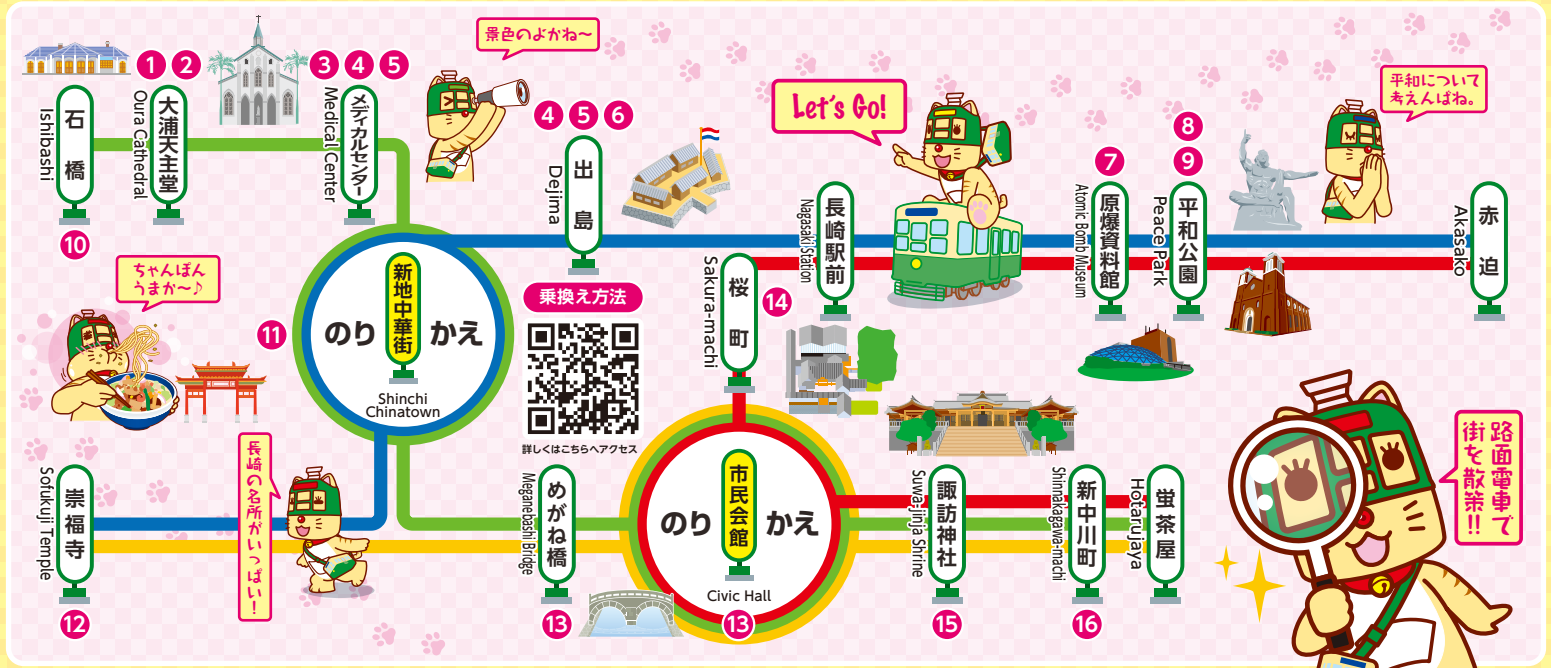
景色のよかね〜

Let's Go!

平和について考えんばね。

1 2 大浦天主堂 Oura Cathedral

石橋 Ishibashi 10

3 4 5 メディカルセンター Medical Center

4 5 6 出島 Dejima

長崎駅前 Nagasaki Station

7 原爆資料館 Atomic Bomb Museum

8 9 平和公園 Peace Park

赤迫 Akasako

ちゃんぽんうまか〜♪

11 のりかえ 新地中華街 Shinchi Chinatown

乗換え方法

詳しくはこちらへアクセス

桜町 Sakura-machi 14

長崎の名所がいっぱい!

崇福寺 Sofukuji Temple 12

めがね橋 Meganebashi Bridge 13

のりかえ 市民会館 Civic Hall 13

諏訪神社 Suwajinja Shrine 15

新中川町 Shinnakagawa-machi 16

蛍茶屋 Hotarujaya

路面電車で街を散策!!